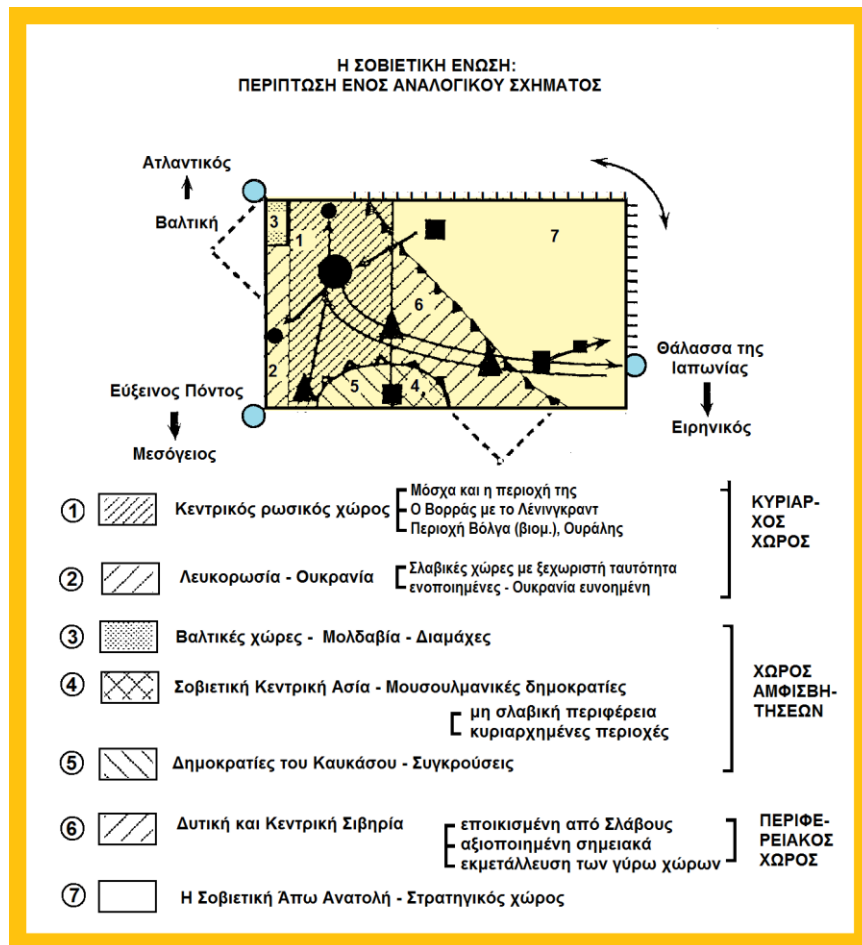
Η ΣΟΒΙΕΤΙΚΗ ΕΝΩΣΗ:
ΠΕΡΙΠΤΩΣΗ ΕΝΟΣ ΑΝΑΛΟΓΙΚΟΥ ΣΧΗΜΑΤΟΣ

Ατλαντικός

Βαλτική

3

1

7

6

2

5

4

Θάλασσα της Ιαπωνίας

Εύξεινος Πόντος

Ειρηνικός

Μεσόγειος

① Κεντρικός ρωσικός χώρος
Μόσχα και η περιοχή της
Ο Βορράς με το Λένινγκραντ
Περιοχή Βόλγα (βιομ.), Ουράλης

ΚΥΡΙΑΡΧΟΣ ΧΩΡΟΣ

② Λευκορωσία - Ουκρανία
Σλαβικές χώρες με ξεχωριστή ταυτότητα
ενοποιημένες - Ουκρανία ευνοημένη

③ Βαλτικές χώρες - Μολδαβία - Διαμάχες

④ Σοβιετική Κεντρική Ασία - Μουσουλμανικές δημοκρατίες
μη σλαβική περιφέρεια
κυριαρχημένες περιοχές

ΧΩΡΟΣ ΑΜΦΙΣΒΗΤΗΣΕΩΝ

⑤ Δημοκρατίες του Καυκάσου - Συγκρούσεις

⑥ Δυτική και Κεντρική Σιβηρία
εποικισμένη από Σλάβους
αξιοποιημένη σημειακά
εκμετάλλευση των γύρω χώρων

ΠΕΡΙΦΕΡΕΙΑΚΟΣ ΧΩΡΟΣ

⑦ Η Σοβιετική Άπω Ανατολή - Στρατηγικός χώρος